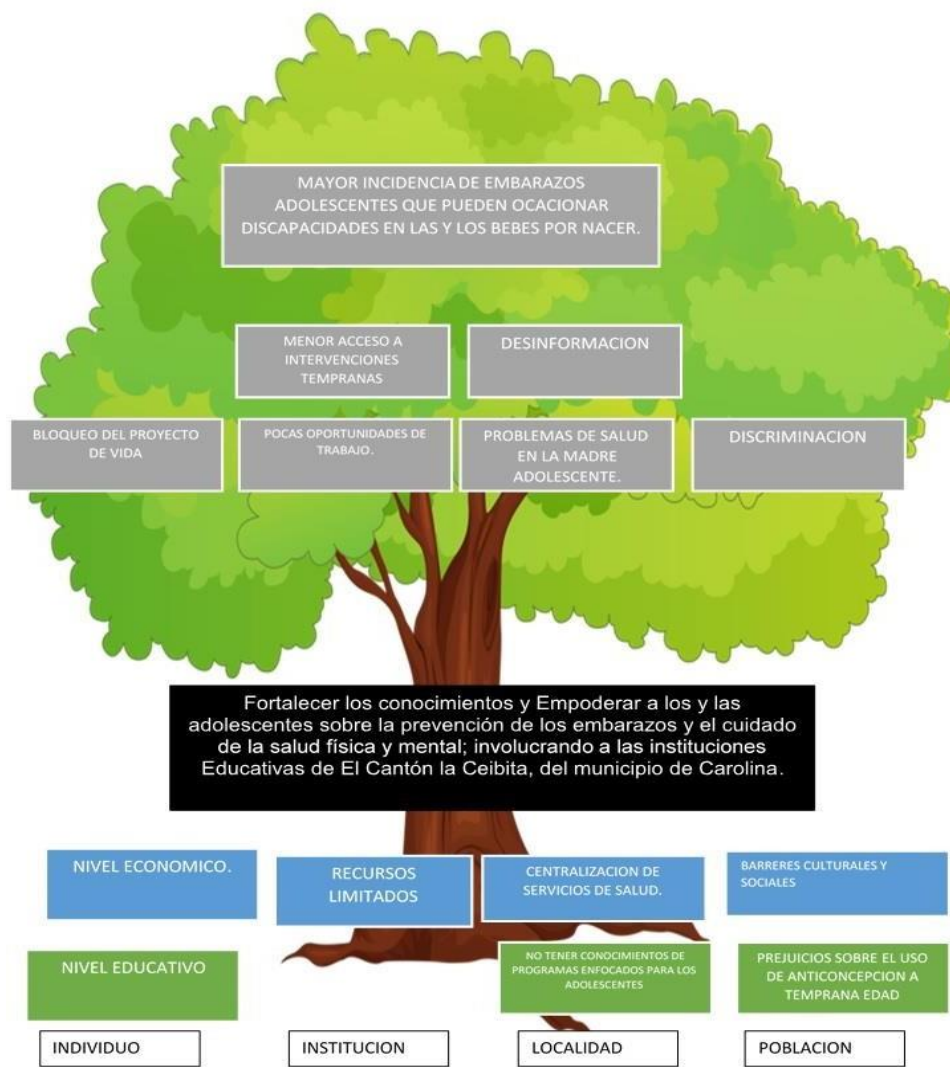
MAYOR INCIDENCIA DE EMBARAZOS ADOLESCENTES QUE PUEDEN OCACIONAR DISCAPACIDADES EN LAS Y LOS BEBES POR NACER.

MENOR ACCESO A INTERVENCIONES TEMPRANAS

DESINFORMACION

BLOQUEO DEL PROYECTO DE VIDA

POCAS OPORTUNIDADES DE TRABAJO.

PROBLEMAS DE SALUD EN LA MADRE ADOLESCENTE.

DISCRIMINACION

Fortalecer los conocimientos y Empoderar a los y las adolescentes sobre la prevención de los embarazos y el cuidado de la salud física y mental; involucrando a las instituciones Educativas de El Cantón la Ceibita, del municipio de Carolina.

NIVEL ECONOMICO.

RECURSOS LIMITADOS

CENTRALIZACION DE SERVICIOS DE SALUD.

BARRERES CULTURALES Y SOCIALES

NIVEL EDUCATIVO

NO TENER CONOCIMIENTOS DE PROGRAMAS ENFOCADOS PARA LOS ADOLESCENTES

PREJUICIOS SOBRE EL USO DE ANTICONCEPCION A TEMPRANA EDAD

INDIVIDUO

INSTITUCION

LOCALIDAD

POBLACION